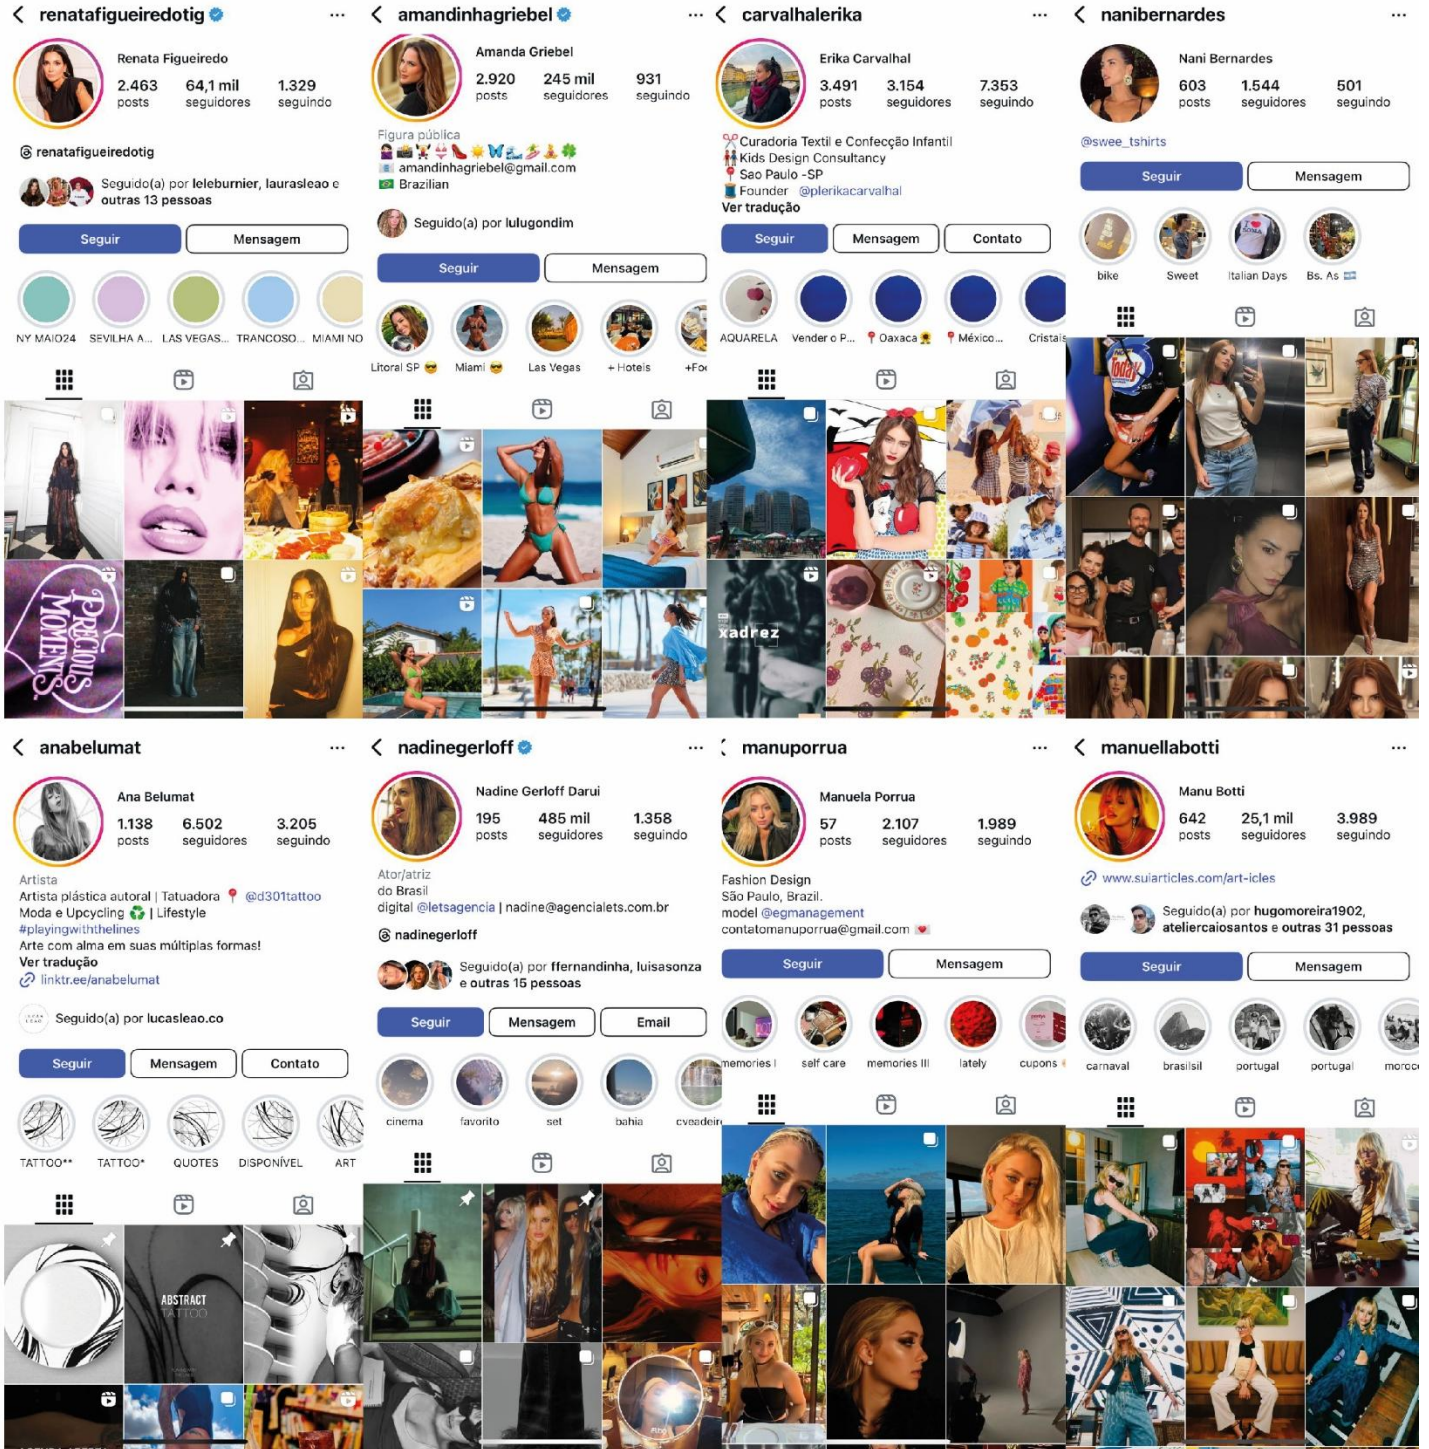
renatafigueiredotig ···

Renata Figueiredo
2.463 posts 64,1 mil seguidores 1.329 seguindo

renatafigueiredotig

Seguido(a) por lelebumier, laurasleao e outras 13 pessoas

Seguir Mensagem

NY MAIO24 SEVILHA A... LAS VEGAS... TRANCOSO... MIAMI NO

PRECIOUS MOMENTS

amandinhagriebel ···

Amanda Griebel
2.920 posts 245 mil seguidores 931 seguindo

Figura pública
amandinhagriebel@gmail.com
Brazilian

Seguido(a) por lulugondim

Seguir Mensagem

Litoral SP Miami Las Vegas + Hoteis +Fo

carvalhalerika ···

Erika Carvalhal
3.491 posts 3.154 seguidores 7.353 seguindo

Curadoria Textil e Confecção Infantil
Kids Design Consultancy
Sao Paulo -SP
Founder @plerikacarvalhal
Ver tradução

Seguir Mensagem Contato

AQUARELA Vender o P... Oaxaca México... Cristais

xadrez

nanibernardes ···

Nani Bernardes
603 posts 1.544 seguidores 501 seguindo

@swee_tshirts

Seguir Mensagem

bike Sweet Italian Days Bs. As

anabelumat ···

Ana Belumat
1.138 posts 6.502 seguidores 3.205 seguindo

Artista
Artista plástica autoral | Tatuadora @d301tattoo
Moda e Upcycling | Lifestyle
#playingwiththelines
Arte com alma em suas múltiplas formas!
Ver tradução
linktr.ee/anabelumat

Seguido(a) por lucasleao.co

Seguir Mensagem Contato

TATTOO** TATTOO* QUOTES DISPONÍVEL ART

ABSTRACT TATTOO

nadinegerloff ···

Nadine Gerloff Darui
195 posts 485 mil seguidores 1.358 seguindo

Ator/atriz
do Brasil
digital @letsagencia | nadine@agencialets.com.br

nadinegerloff

Seguido(a) por ffernandinha, luisasonza e outras 15 pessoas

Seguir Mensagem Email

cinema favorito set bahia cveadeir

manuporrua ···

Manuela Porrua
57 posts 2.107 seguidores 1.989 seguindo

Fashion Design
São Paulo, Brazil.
model @egmanagement
contatomanuporrua@gmail.com

Seguir Mensagem

memories I self care memories III lately cupons

manuellabotti ···

Manu Botti
642 posts 25,1 mil seguidores 3.989 seguindo

www.suiarticles.com/art-icles

Seguido(a) por hugomoreira1902, ateliercaiosantos e outras 31 pessoas

Seguir Mensagem

carnaval brasilsil portugal portugal moroc